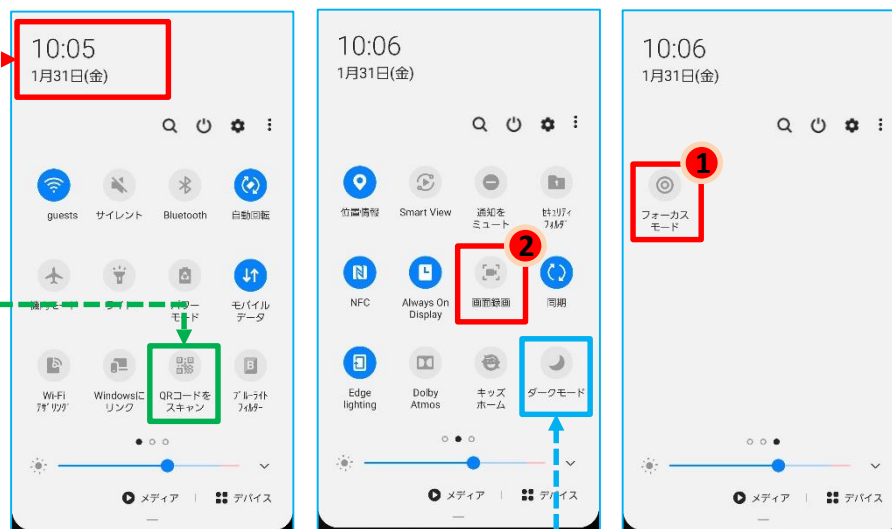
10:05
1月31日(金)

guests
サイレント
Bluetooth
自動回転

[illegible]
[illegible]
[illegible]
モバイルデータ

Wi-Fiテザリング
Windowsにリンク
QRコードをスキャン
ブルーライトフィルター

メディア
デバイス

10:06
1月31日(金)

位置情報
Smart View
通知をミュート
セキュリティフォルダ

NFC
Always On Display
2
画面録画
同期

Edge lighting
Dolby Atmos
キッズホーム
ダークモード

メディア
デバイス

10:06
1月31日(金)

1
フォーカスモード

メディア
デバイス